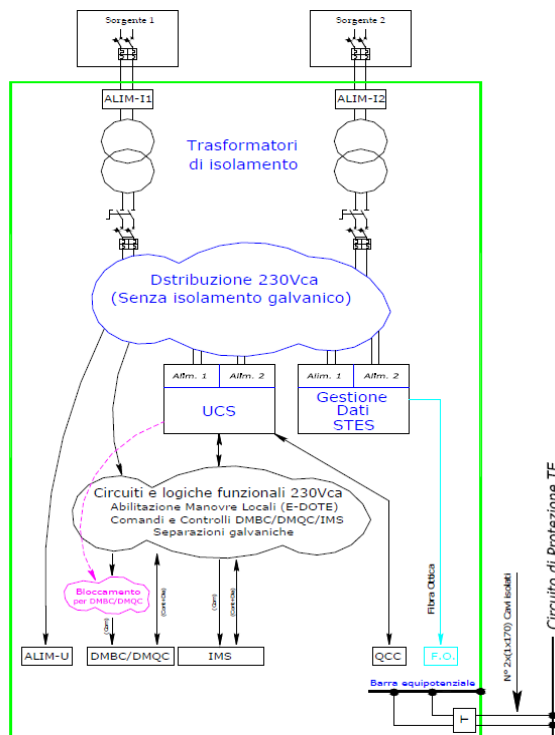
Sorgente 1

Sorgente 2

ALIM-I1

ALIM-I2

Trasformatori di isolamento

Dstribuzione 230Vca (Senza isolamento galvanico)

Alim. 1

Alim. 2

UCS

Alim. 1

Alim. 2

Gestione Dati STES

Circuiti e logiche funzionali 230Vca
Abilitazione Manovre Locali (E-DOTE)
Comandi e Controlli DMBC/DMQC/IMS
Separazioni galvaniche

Bloccamento per DMBC/DMQC

(Com)

(Cont+Sta)

(Com)

(Cont+Sta)

Fibra Ottica

N° 2x(1x170) Cavi isolati

Circuito di Protezione TE

ALIM-U

DMBC/DMQC

IMS

QCC

F.O.

Barra equipotenziale

T